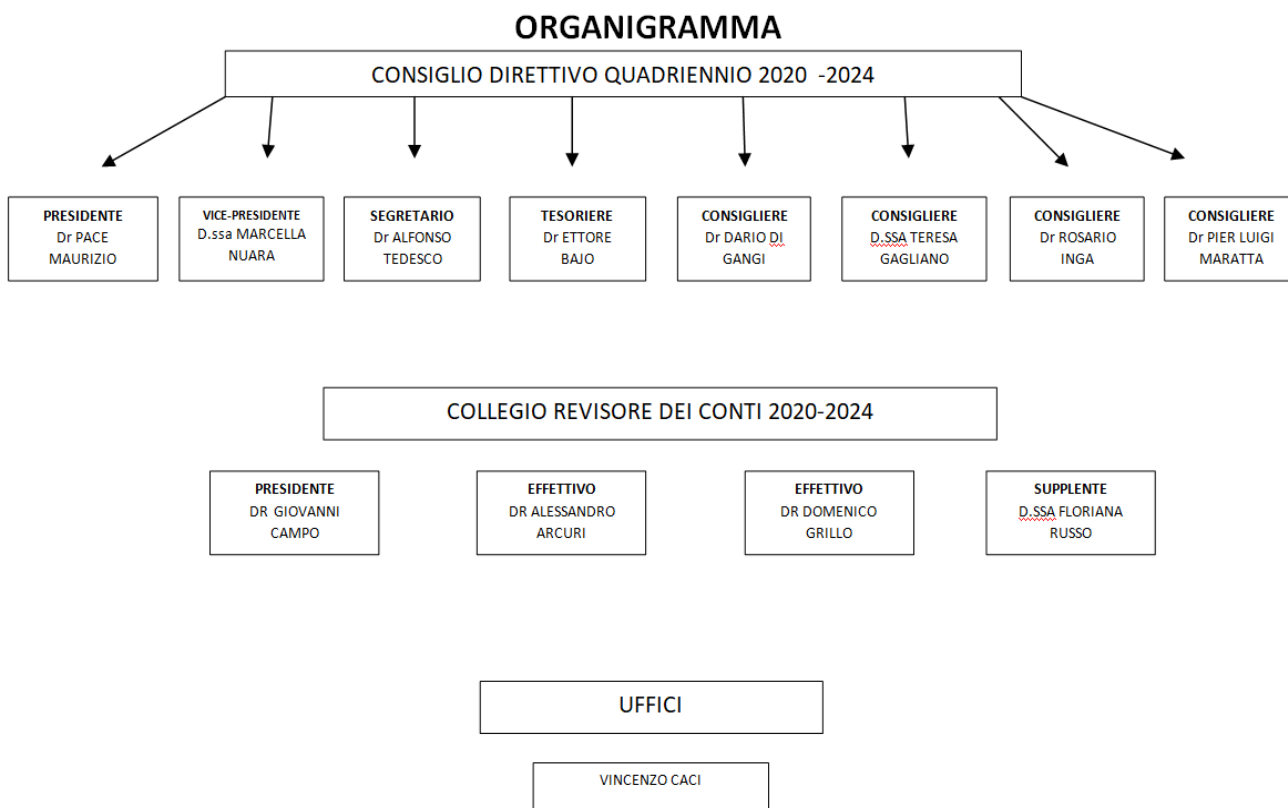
ORGANIGRAMMA

CONSIGLIO DIRETTIVO QUADRIENNIO 2020 -2024

PRESIDENTE
Dr PACE MAURIZIO

VICE-PRESIDENTE
D.ssa MARCELLA NUARA

SEGRETARIO
Dr ALFONSO TEDESCO

TESORIERE
Dr ETTORE BAJO

CONSIGLIERE
Dr DARIO DI GANGI

CONSIGLIERE
D.SSA TERESA GAGLIANO

CONSIGLIERE
Dr ROSARIO INGA

CONSIGLIERE
Dr PIER LUIGI MARATTA

COLLEGIO REVISORE DEI CONTI 2020-2024

PRESIDENTE
DR GIOVANNI CAMPO

EFFETTIVO
DR ALESSANDRO ARCURI

EFFETTIVO
DR DOMENICO GRILLO

SUPPLENTE
D.SSA FLORIANA RUSSO

UFFICI

VINCENZO CACI